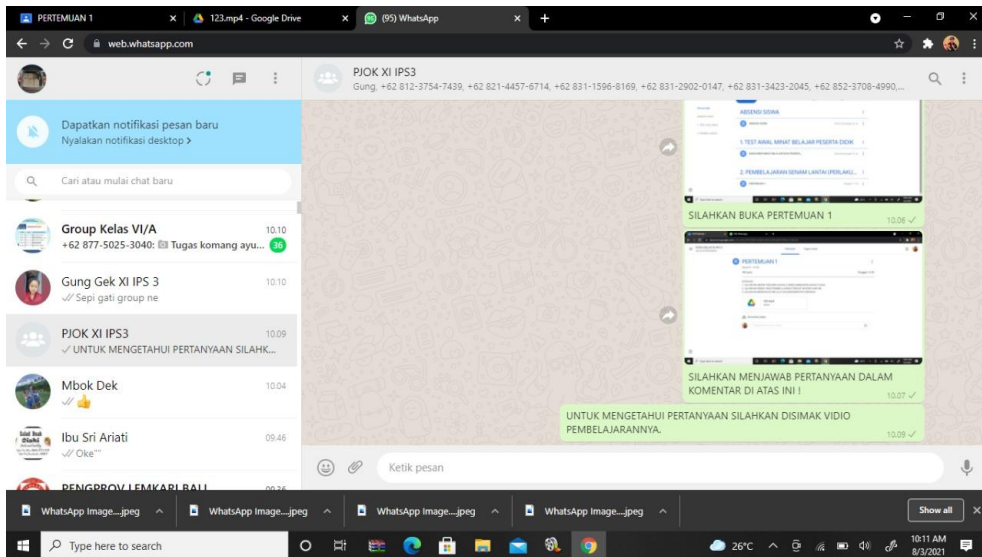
PERTEMUAN 1 × 123.mp4 - Google Drive × (95) WhatsApp × +

web.whatsapp.com

Dapatkan notifikasi pesan baru
Nyalakan notifikasi desktop >

Cari atau mulai chat baru

Group Kelas VI/A 10.10
+62 877-5025-3040: Tugas komang ayu... 36

Gung Gek XI IPS 3 10.10
Sepi gati group ne

PJOK XI IPS3 10.09
UNTUK MENGETAHUI PERTANYAAN SILAHK...

Mbok Dek 10.04

Ibu Sri Ariati 09.46
Oke""

PENGPROV LEMKARI BALI 09.36

PJOK XI IPS3
Gung, +62 812-3754-7439, +62 821-4457-6714, +62 831-1596-8169, +62 831-2902-0147, +62 831-3423-2045, +62 852-3708-4990,...

ABSENSI SISWA
1.TEST AWAL MINAT BELAJAR PESERTA DIDIK
2. PEMBELAJARAN SENAM LANTAI (PERLAKU...

SILAHKAN BUKA PERTEMUAN 1 10.06

PERTEMUAN 1

SILAHKAN MENJAWAB PERTANYAAN DALAM KOMENTAR DI ATAS INI ! 10.07

UNTUK MENGETAHUI PERTANYAAN SILAHKAN DISIMAK VIDIO PEMBELAJARANNYA. 10.09

Ketik pesan

WhatsApp Image....jpeg WhatsApp Image....jpeg WhatsApp Image....jpeg WhatsApp Image....jpeg Show all

Type here to search 26°C 10:11 AM 8/3/2021